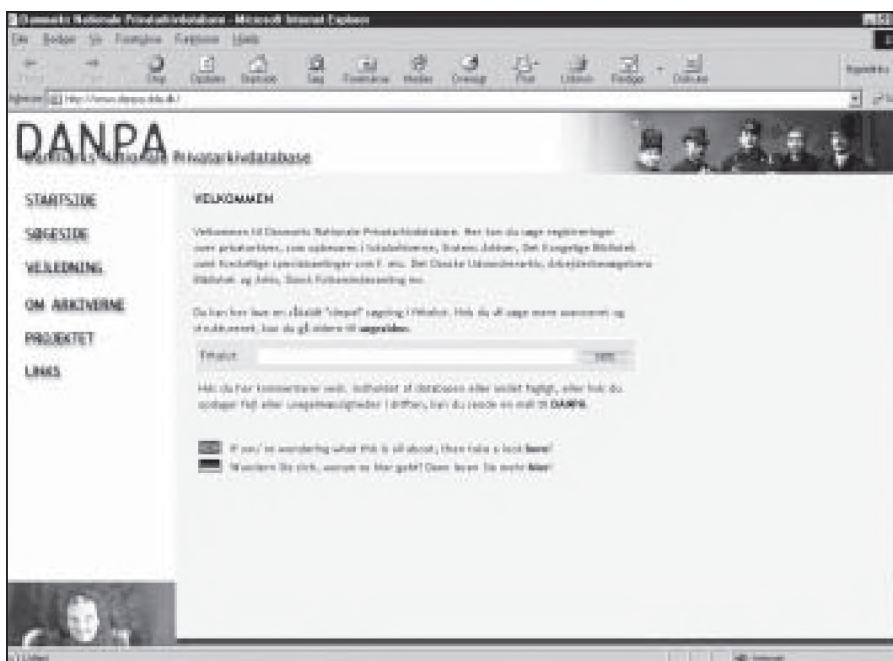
Danmarks Nationale Privatarkivdatabase - Microsoft Internet Explorer

Filer Rediger Vis Foretrukne Funktioner Hjælp

Stop Opdater Startside Søg Foretrukne Medier Oversigt Post Udskriv Rediger Diskuter

Adresse http://www.danpa.dk/

DANPA
Danmarks Nationale Privatarkivdatabase

STARTSIDE
SØGESIDE
VEJLEDNING
OM ARKIVERNE
PROJEKTET
LINKS

VELKOMMEN

Velkommen til Danmarks Nationale Privatarkivdatabase. Her kan du søge registreringer over privatarkiver, som opbevares i Rigsarkivet, Statens Arkiver, Det Kongelige Bibliotek samt forskellige specialsamlinger som f. eks. Det Danske Udvandrerarkiv, Arbejderbevægelsens Bibliotek og Arkiv, Dansk Folkemindesamling mv.

Du kan her lave en såkaldt "simpel" søgning i fritekst. Hvis du vil søge mere avanceret og struktureret, kan du gå videre til søgesiden.

Fritekst: Søg

Hvis du har kommentarer vedr. indholdet af databasen eller siden i øvrigt, eller hvis du opdager fejl eller uregelmæssigheder i driften, kan du sende en mail til DANPA.

If you're wondering what this is all about, then take a look here!
Wundern Sie sich, worum es hier geht? Dann lesen Sie mehr hier!

Udført

Internet